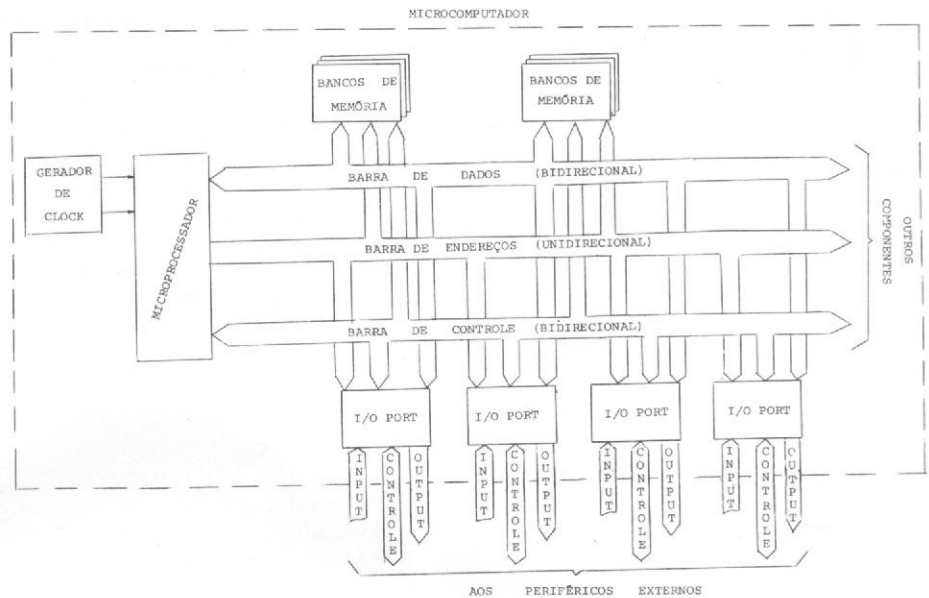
MICROCOMPUTADOR

BANCOS DE MEMÓRIA

BANCOS DE MEMÓRIA

GERADOR DE CLOCK

MICROPROCESSADOR

BARRA DE DADOS (BIDIRECIONAL)

BARRA DE ENDEREÇOS (UNIDIRECIONAL)

BARRA DE CONTROLE (BIDIRECIONAL)

OUTROS COMPONENTES

I/O PORT

INPUT CONTROLE OUTPUT

I/O PORT

INPUT CONTROLE OUTPUT

I/O PORT

INPUT CONTROLE OUTPUT

I/O PORT

INPUT CONTROLE OUTPUT

AOS PERIFÉRICOS EXTERNOS